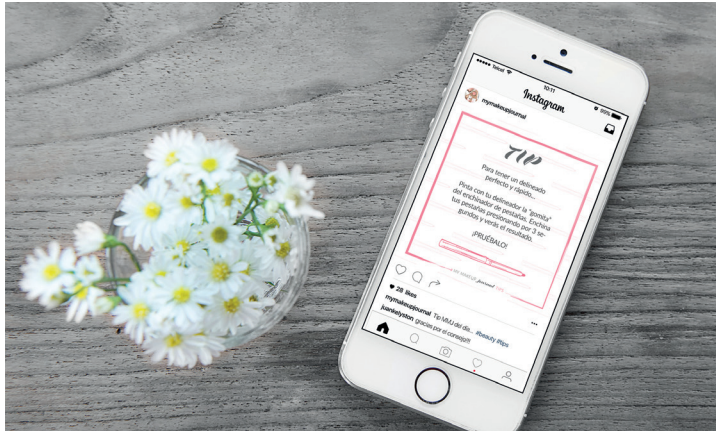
●●●●● Telcel
10:17
Instagram
95%
mymakeupjournal

TIP

Para tener un delineado perfecto y rápido...

Pinta con tu delineador la "gomita" del enchinador de pestañas. Enchina tus pestañas presionando por 3 segundos y verás el resultado.

¡PRUEBALO!

28 likes
mymakeupjournal Tip MMJ del día... #beauty #tips
juankelyston ¡gracias por el consejo!!